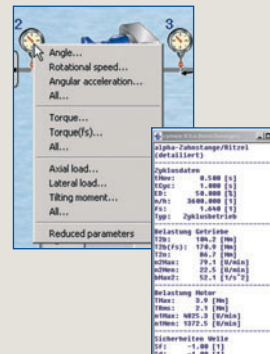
2

3

Angle...
Rotational speed...
Angular acceleration...
All...

Torque...
Torque(fs)...
All...

Axial load...
Lateral load...
Tilting moment...
All...

Reduced parameters

alpha-Zahnstange/Ritzel (detailiert)

Zyklusdaten
tMax: 0.500 [s]
tCyc: 1.000 [s]
ED: 50.000 [%]
n/h: 3600.000 [1]
Fs: 1.640 [1]
Typ: Zyklusbetrieb

Belastung Getriebe
T2b: 106.2 [Nm]
T2b(fs): 174.0 [Nm]
T2m: 86.7 [Nm]
n2Max: 79.1 [U/min]
n2m: 22.5 [U/min]
a2Max: 52.1 [1/s^2]

Belastung Motor
TMax: 3.9 [Nm]
TRms: 2.1 [Nm]
nMax: 4025.3 [U/min]
nRms: 1372.5 [U/min]

Sicherheiten Welle
Sf: -1.00 [1]
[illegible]